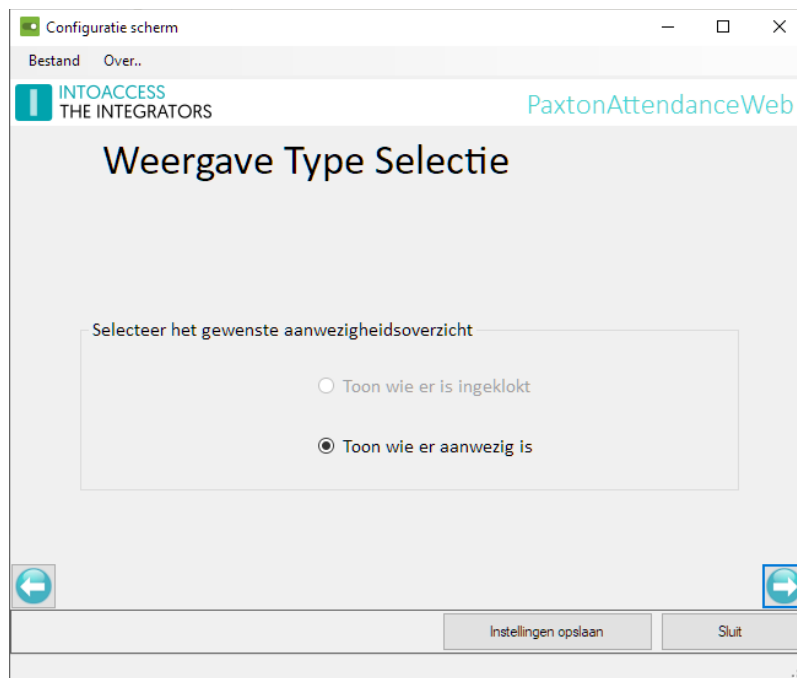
Configuratie scherm

Bestand Over..

INTOACCESS
THE INTEGRATORS

PaxtonAttendanceWeb

Weergave Type Selectie

Selecteer het gewenste aanwezigheidsoverzicht

Toon wie er is ingeklokt

Toon wie er aanwezig is

Instellingen opslaan

Sluit